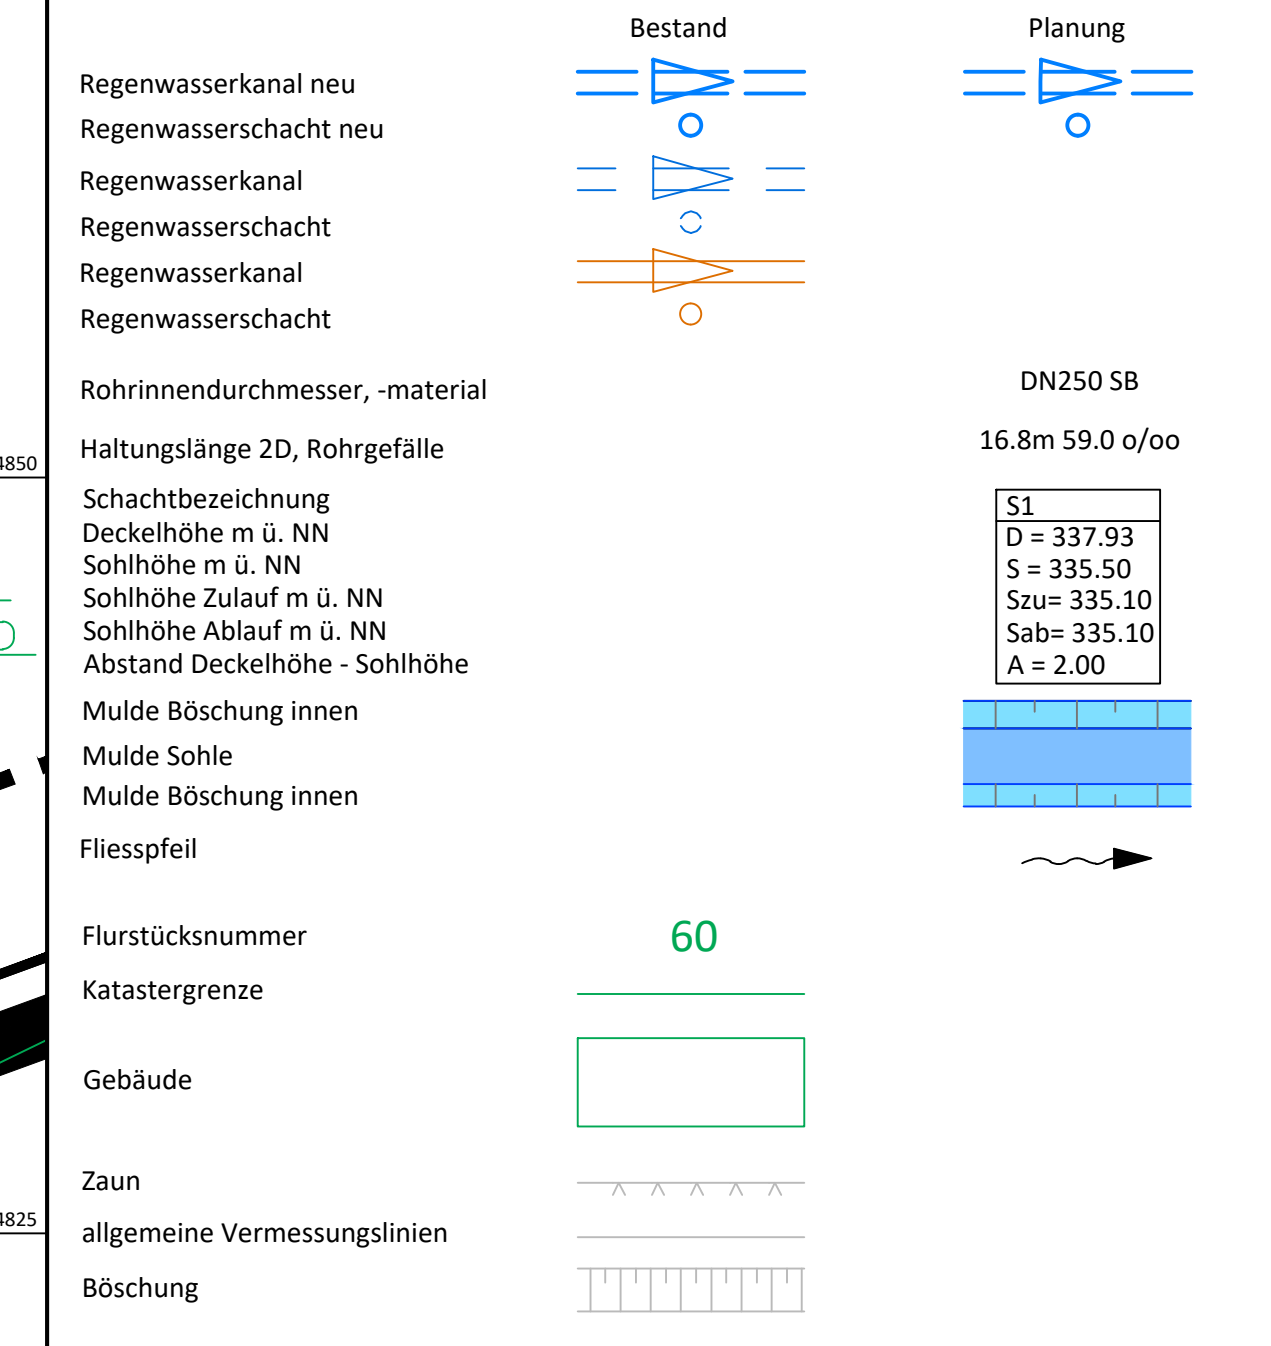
Bestand

Planung

Regenwasserkanal neu

Regenwasserschacht neu

Regenwasserkanal

Regenwasserschacht

Regenwasserkanal

Regenwasserschacht

Rohrinnendurchmesser, -material

DN250 SB

4850

Haltungslänge 2D, Rohrgefälle

16.8m 59.0 o/oo

Schachtbezeichnung
Deckelhöhe m ü. NN
Sohlhöhe m ü. NN
Sohlhöhe Zulauf m ü. NN
Sohlhöhe Ablauf m ü. NN
Abstand Deckelhöhe - Sohlhöhe

S1
D = 337.93
S = 335.50
Szu= 335.10
Sab= 335.10
A = 2.00

Mulde Böschung innen

Mulde Sohle

Mulde Böschung innen

Fliesspfeil

Flurstücksnummer

60

Katastergrenze

Gebäude

Zaun

4825

allgemeine Vermessungslinien

Böschung